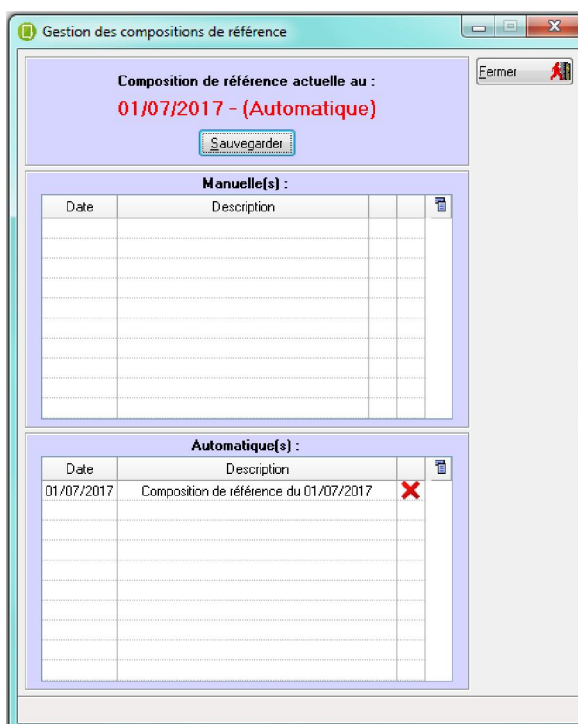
Gestion des compositions de référence

Composition de référence actuelle au :
01/07/2017 - (Automatique)
Sauvegarder

Fermer

Manuelle(s) :

| Date | Description |
|---|---|

Automatique(s) :

| Date | Description |
|---|---|
| 01/07/2017 | Composition de référence du 01/07/2017 |